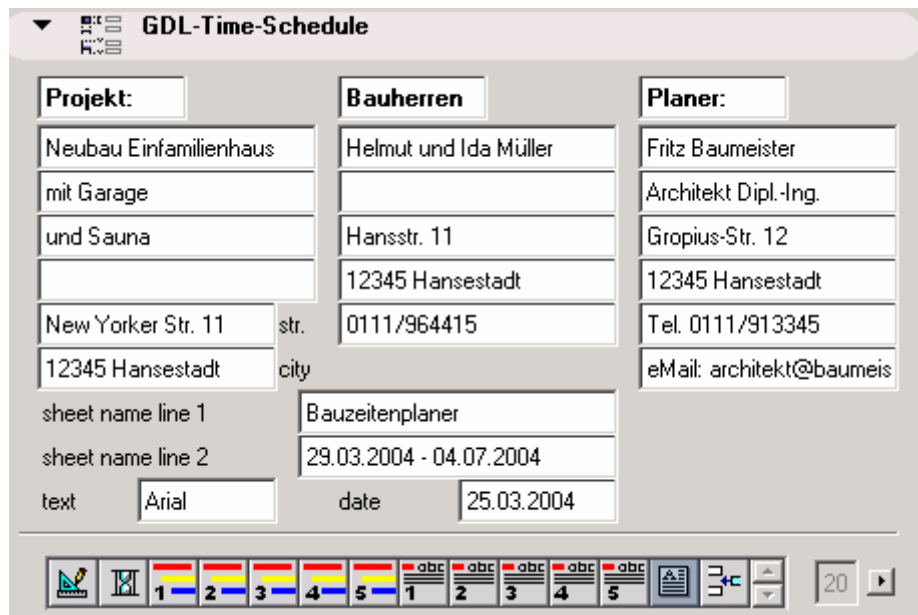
GDL-Time-Schedule

Projekt:
Neubau Einfamilienhaus
mit Garage
und Sauna

New Yorker Str. 11 str.
12345 Hansestadt city

Bauherren
Helmut und Ida Müller

Hansstr. 11
12345 Hansestadt
0111/964415

Planer:
Fritz Baumeister
Architekt Dipl.-Ing.
Gropius-Str. 12
12345 Hansestadt
Tel. 0111/913345
eMail: architekt@baumeis

sheet name line 1 Bauzeitenplaner
sheet name line 2 29.03.2004 - 04.07.2004
text Arial date 25.03.2004

1 2 3 4 5 abc 1 abc 2 abc 3 abc 4 abc 5 20